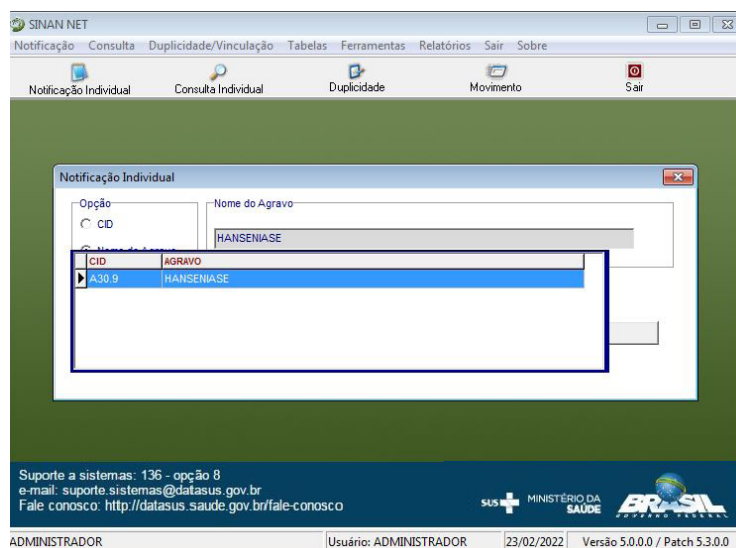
SINAN NET

Notificação Consulta Duplicidade/Vinculação Tabelas Ferramentas Relatórios Sair Sobre

Notificação Individual Consulta Individual Duplicidade Movimento Sair

Notificação Individual

Opção
CID
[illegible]

Nome do Agravo
HANSENIASE

| CID | AGRAVO |
|---|---|
| A30.9 | HANSENIASE |

Suporte a sistemas: 136 - opção 8
e-mail: suporte.sistemas@datasus.gov.br
Fale conosco: http://datasus.saude.gov.br/fale-conosco

SUS MINISTÉRIO DA SAÚDE BRASIL GOVERNO FEDERAL

ADMINISTRADOR Usuário: ADMINISTRADOR 23/02/2022 Versão 5.0.0.0 / Patch 5.3.0.0